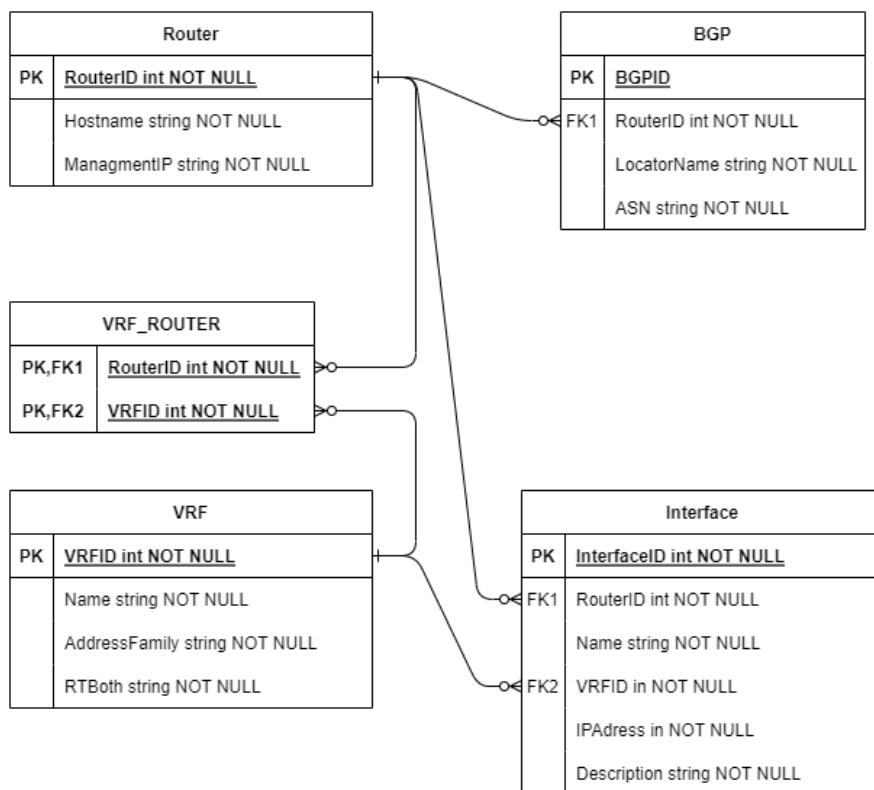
Router

| PK | RouterID int NOT NULL |
|---|---|
| | Hostname string NOT NULL |
| | ManagmentIP string NOT NULL |

BGP

| PK | BGPID |
|---|---|
| FK1 | RouterID int NOT NULL |
| | LocatorName string NOT NULL |
| | ASN string NOT NULL |

VRF_ROUTER

| PK,FK1 | RouterID int NOT NULL |
|---|---|
| PK,FK2 | VRFID int NOT NULL |

VRF

| PK | VRFID int NOT NULL |
|---|---|
| | Name string NOT NULL |
| | AddressFamily string NOT NULL |
| | RTBoth string NOT NULL |

Interface

| PK | InterfaceID int NOT NULL |
|---|---|
| FK1 | RouterID int NOT NULL |
| | Name string NOT NULL |
| FK2 | VRFID in NOT NULL |
| | IPAdress in NOT NULL |
| | Description string NOT NULL |